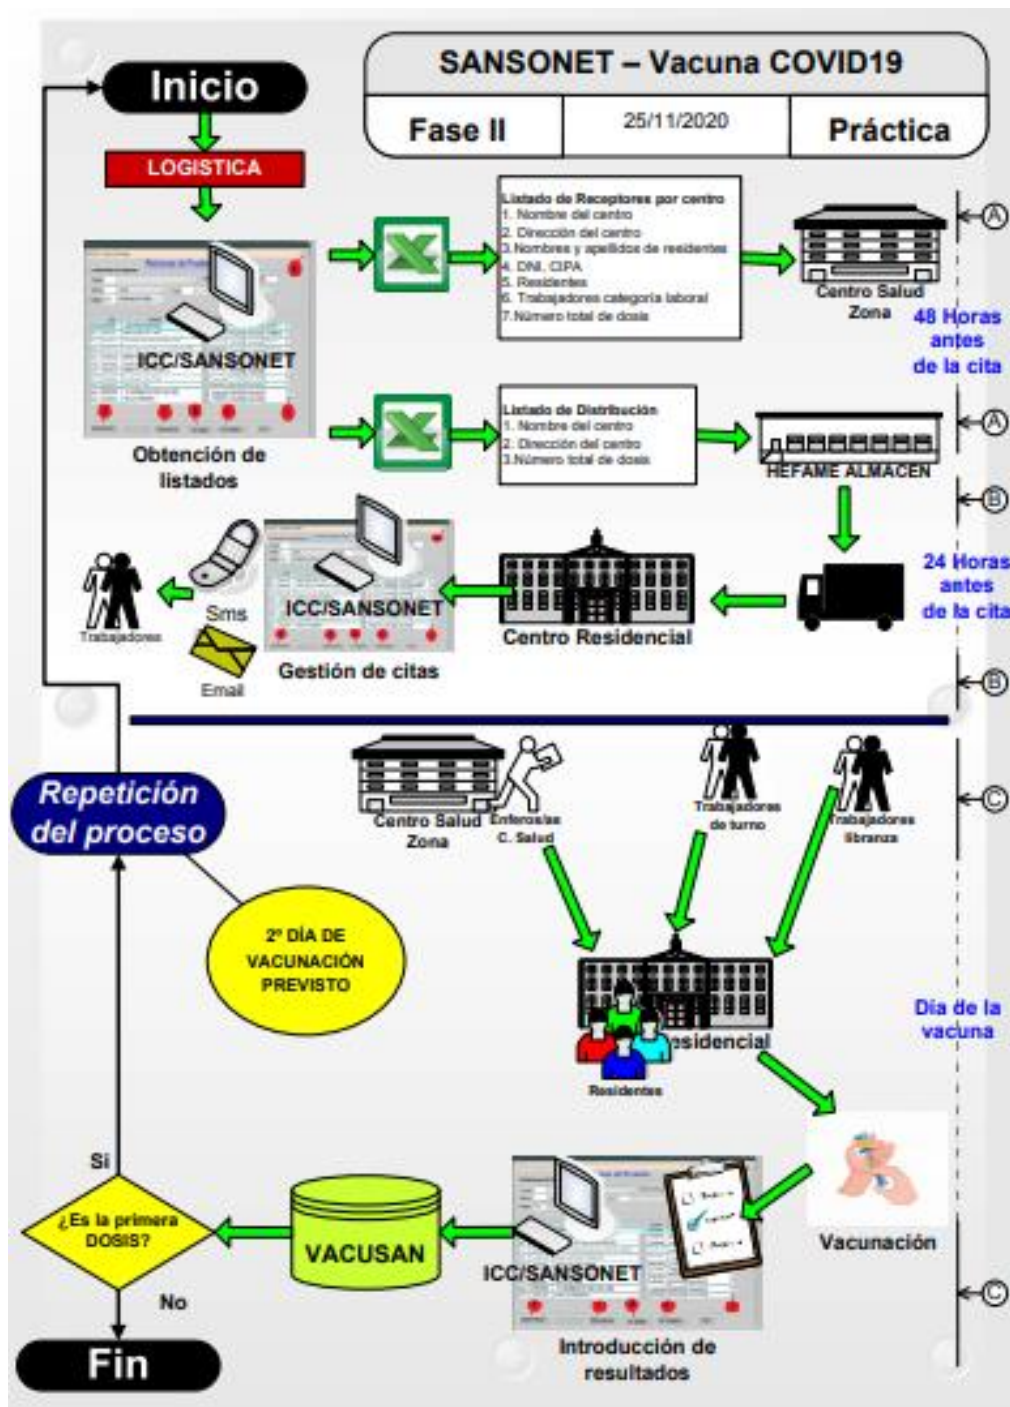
SANSONET – Vacuna COVID19

| Fase II | 25/11/2020 | Práctica |
|---|---|---|

Inicio

LOGISTICA

ICC/SANSONET

Obtención de listados

Listado de Receptores por centro
1. Nombre del centro
2. Dirección del centro
3. Nombres y apellidos de residentes
4. DNI, CIPA
5. Residentes
6. Trabajadores categoría laboral
7. Número total de dosis

Centro Salud Zona

A

48 Horas antes de la cita

Listado de Distribución
1. Nombre del centro
2. Dirección del centro
3. Número total de dosis

HEFAME ALMACEN

A

B

24 Horas antes de la cita

Centro Residencial

ICC/SANSONET

Gestión de citas

Sms

Email

Trabajadores

B

Repetición del proceso

Centro Salud Zona

Enfermos/as C. Salud

Trabajadores de turno

Trabajadores libranza

C

2º DÍA DE VACUNACIÓN PREVISTO

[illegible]esidencial

Residentes

Día de la vacuna

Vacunación

ICC/SANSONET

Introducción de resultados

VACUSAN

Si

¿Es la primera DOSIS?

No

Fin

C